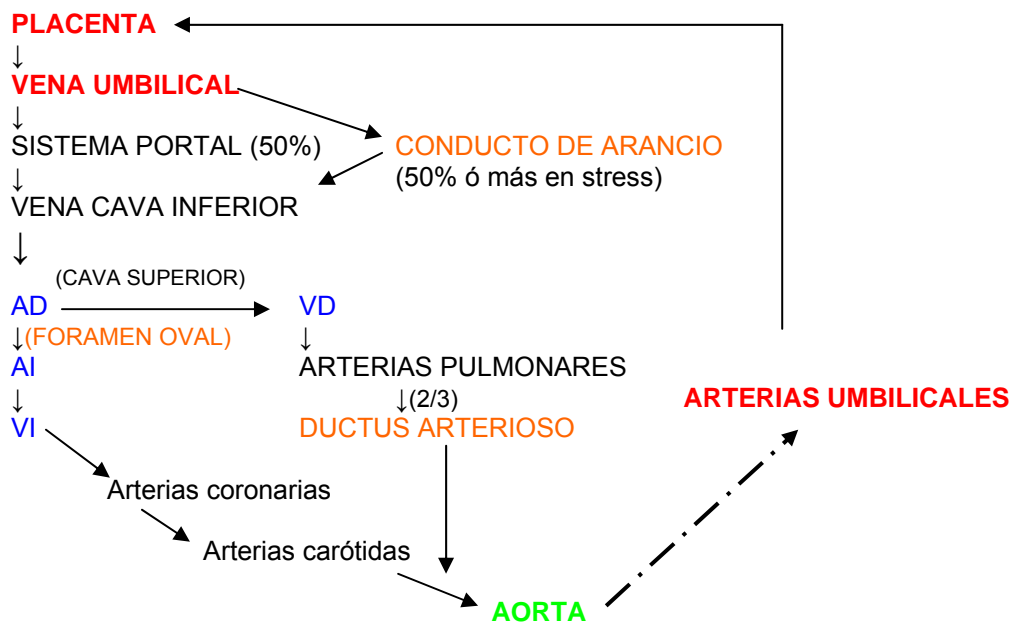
PLACENTA
↓
VENA UMBILICAL
↓
SISTEMA PORTAL (50%)
↓
VENA CAVA INFERIOR
↓

CONDUCTO DE ARANCIO
(50% ó más en stress)

(CAVA SUPERIOR)
AD
↓(FORAMEN OVAL)
AI
↓
VI

VD
↓
ARTERIAS PULMONARES
↓(2/3)
DUCTUS ARTERIOSO

ARTERIAS UMBILICALES

Arterias coronarias
Arterias carótidas

AORTA